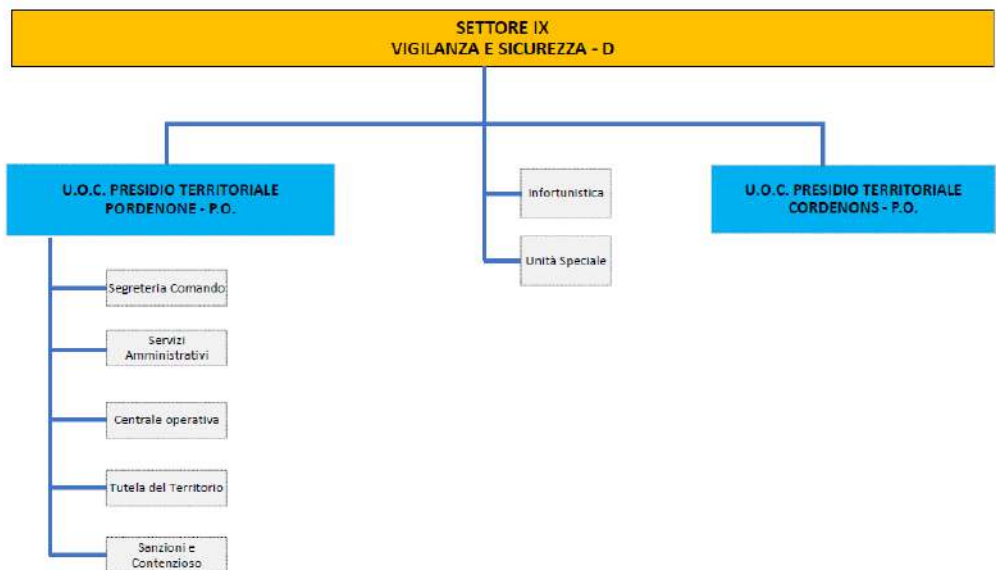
SETTORE IX
VIGILANZA E SICUREZZA - D

U.O.C. PRESIDIO TERRITORIALE PORDENONE - P.O.

Segreteria Comando

Servizi Amministrativi

Centrale operativa

Tutela del Territorio

Sanzioni e Contenzioso

Infortunistica

Unità Speciale

U.O.C. PRESIDIO TERRITORIALE CORDENONS - P.O.